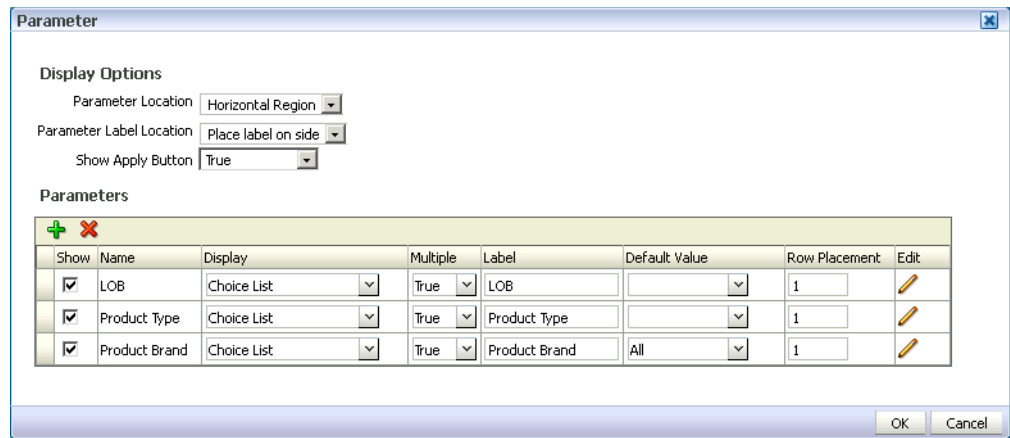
Parameter

Display Options

Parameter Location Horizontal Region

Parameter Label Location Place label on side

Show Apply Button True

Parameters

| Show | Name | Display | Multiple | Label | Default Value | Row Placement | Edit |
|---|---|---|---|---|---|---|---|
| ☑ | LOB | Choice List | True | LOB | | 1 | |
| ☑ | Product Type | Choice List | True | Product Type | | 1 | |
| ☑ | Product Brand | Choice List | True | Product Brand | All | 1 | |

OK Cancel